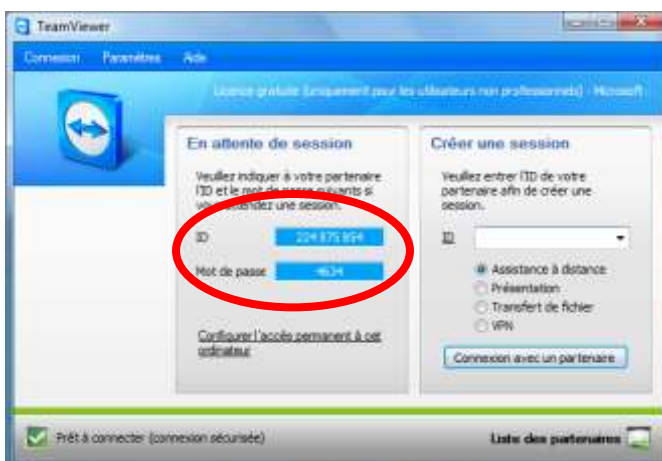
TeamViewer

Connexion Paramètres Aide

Licence gratuite (uniquement pour les utilisateurs non professionnels) - Microsoft

En attente de session

Veuillez indiquer à votre partenaire l'ID et le mot de passe suivants si vous attendez une session.

ID 224 875 894

Mot de passe 4634

Configurer l'accès permanent à cet ordinateur

Créer une session

Veuillez entrer l'ID de votre partenaire afin de créer une session.

ID

Assistance à distance

Présentation

Transfert de fichier

VPN

Connexion avec un partenaire

Prêt à connecter (connexion sécurisée)

Liste des partenaires